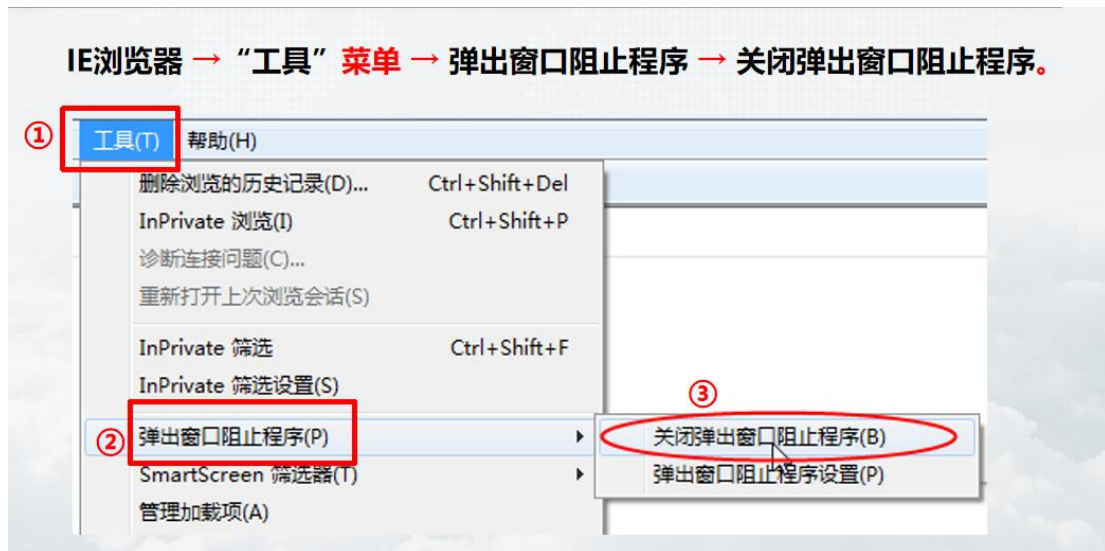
IE浏览器 → “工具”菜单 → 弹出窗口阻止程序 → 关闭弹出窗口阻止程序。

①

工具(T) 帮助(H)

删除浏览的历史记录(D)... Ctrl+Shift+Del
InPrivate 浏览(I) Ctrl+Shift+P
诊断连接问题(C)...
重新打开上次浏览会话(S)

InPrivate 筛选 Ctrl+Shift+F
InPrivate 筛选设置(S)

② 弹出窗口阻止程序(P)
SmartScreen 筛选器(T)
管理加载项(A)

③
关闭弹出窗口阻止程序(B)
弹出窗口阻止程序设置(P)